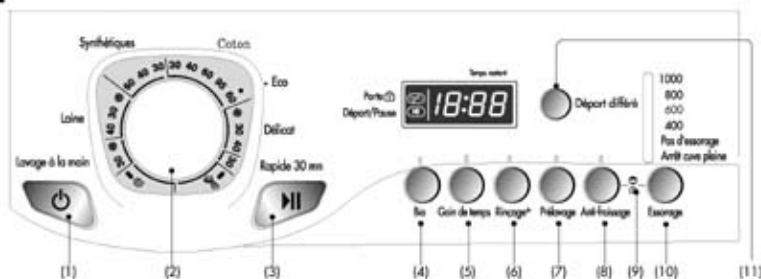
Synthétiques
Coton
Eco
Laine
Délicat
Lavage à la main
Rapide 30 mn
60 40 30 30 40 60 60 90
40 30 30 40 30
Temps restant
Porte
Départ/Pause
18:88
Départ différé
1000
800
600
400
Pas d'essorage
Arrêt cuve pleine
Bio
Gain de temps
Rinçage+
Prélavage
Anti-Froissage
Essorage
(1)
(2)
(3)
(4)
(5)
(6)
(7)
(8)
(9)
(10)
(11)